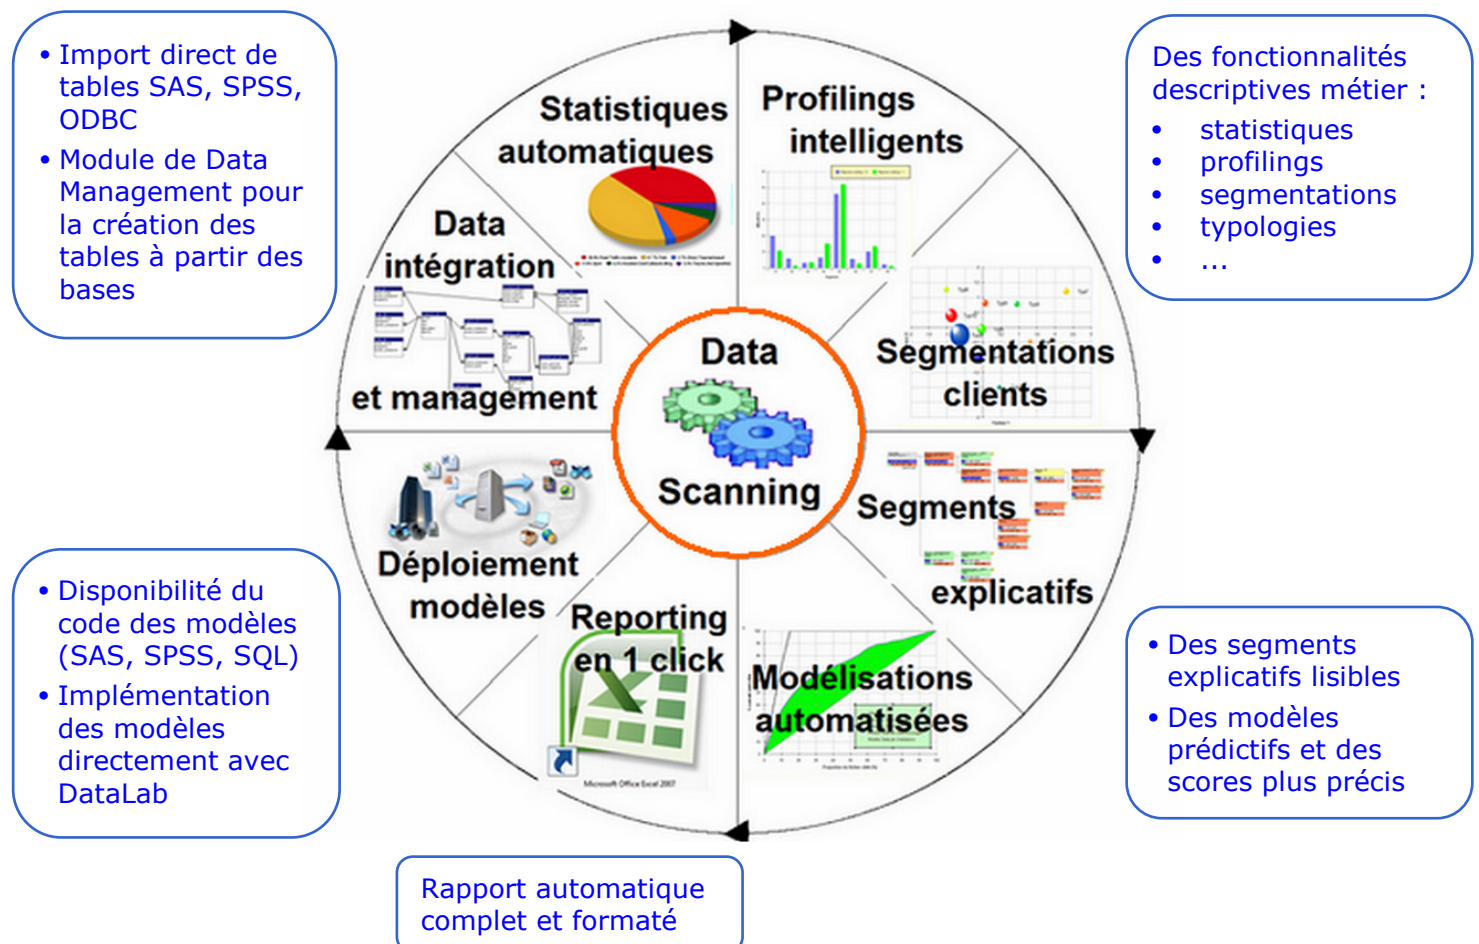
• Import direct de tables SAS, SPSS, ODBC
• Module de Data Management pour la création des tables à partir des bases

Des fonctionnalités descriptives métier :
• statistiques
• profilings
• segmentations
• typologies
• ...

Statistiques automatiques

Profilings intelligents

Data intégration et management

Data Scanning

Segmentations clients

Segments explicatifs

Déploiement modèles

Reporting en 1 click

Microsoft Office Excel 2007

Modélisations automatisées

• Disponibilité du code des modèles (SAS, SPSS, SQL)
• Implémentation des modèles directement avec DataLab

• Des segments explicatifs lisibles
• Des modèles prédictifs et des scores plus précis

Rapport automatique complet et formaté